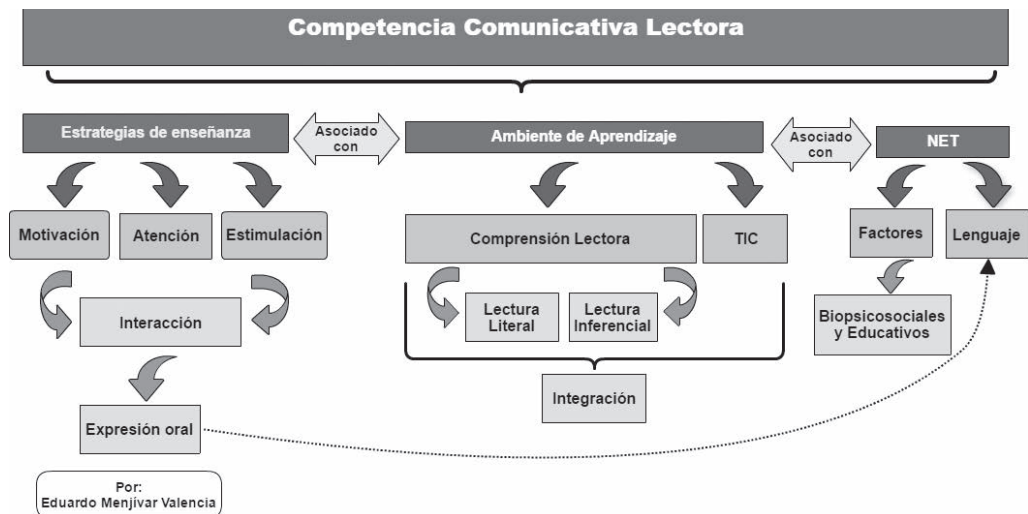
Competencia Comunicativa Lectora

Estrategias de enseñanza

Asociado con

Ambiente de Aprendizaje

Asociado con

NET

Motivación

Atención

Estimulación

Comprensión Lectora

TIC

Factores

Lenguaje

Interacción

Lectura Literal

Lectura Inferencial

Biopsicosociales y Educativos

Integración

Expresión oral

Por:
Eduardo Menjívar Valencia